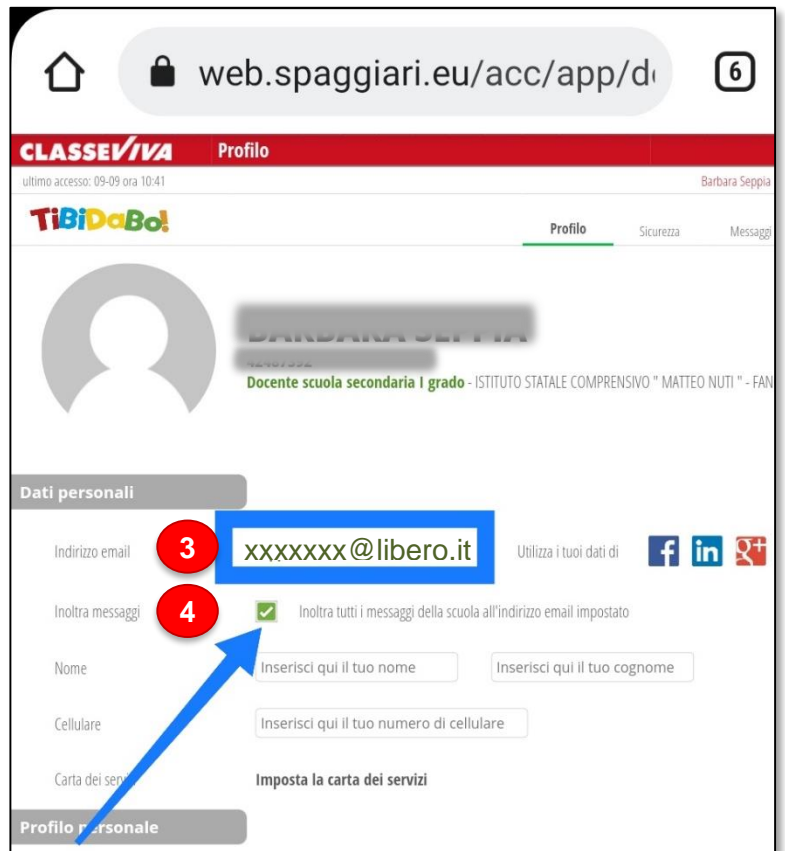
web.spaggiari.eu/acc/app/d

6

CLASSEVIVA Profilo

ultimo accesso: 09-09 ora 10:41

Barbara Seppia

TiBiDaBo!

Profilo Sicurezza Messaggi

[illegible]

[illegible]

Docente scuola secondaria I grado - ISTITUTO STATALE COMPRENSIVO " MATTEO NUTI " - FAN

Dati personali

Indirizzo email 3 xxxxxxx@libero.it Utilizza i tuoi dati di

Inoltra messaggi 4 Inoltra tutti i messaggi della scuola all'indirizzo email impostato

Nome Inserisci qui il tuo nome Inserisci qui il tuo cognome

Cellulare Inserisci qui il tuo numero di cellulare

Carta dei ser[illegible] Imposta la carta dei servizi

Profilo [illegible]rsonale